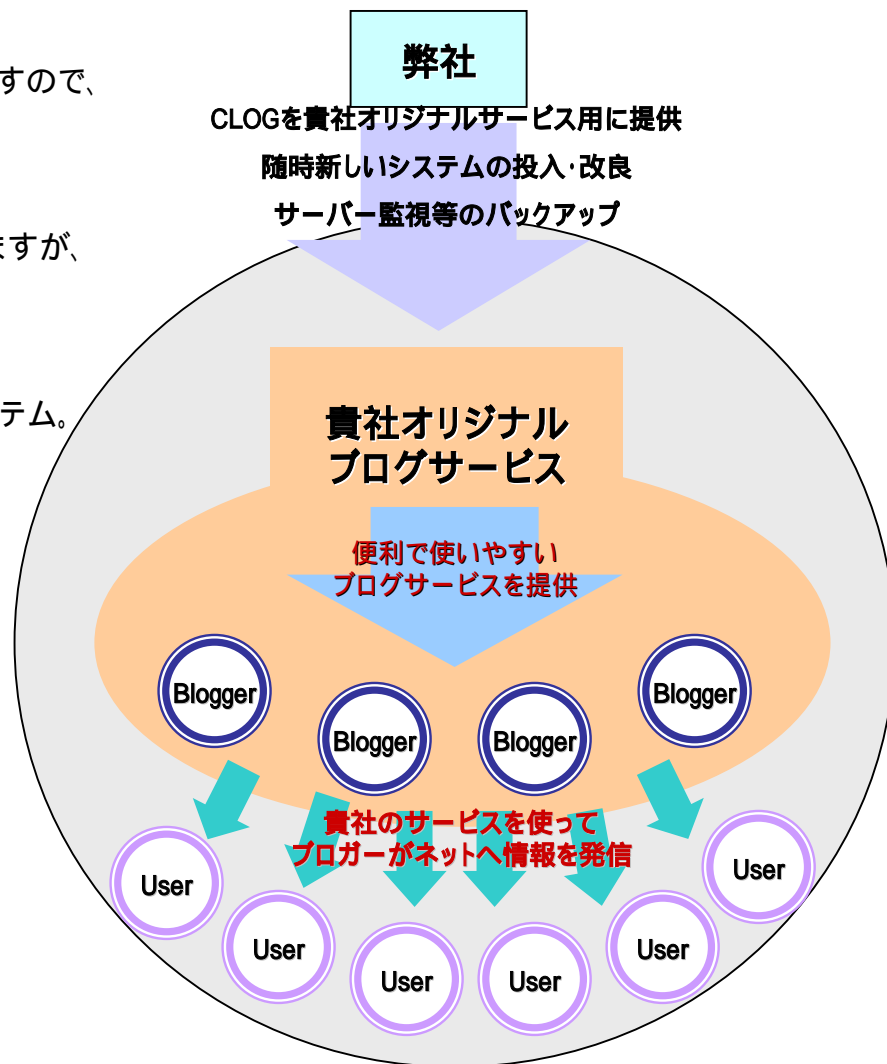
すので、

ますが、

テム。

弊社

CLOGを貴社オリジナルサービス用に提供

随時新しいシステムの投入·改良

サーバー監視等のバックアップ

貴社オリジナル
ブログサービス

便利で使いやすい
ブログサービスを提供

Blogger

Blogger

Blogger

Blogger

貴社のサービスを使って
ブロガーがネットへ情報を発信

User

User

User

User

User

User